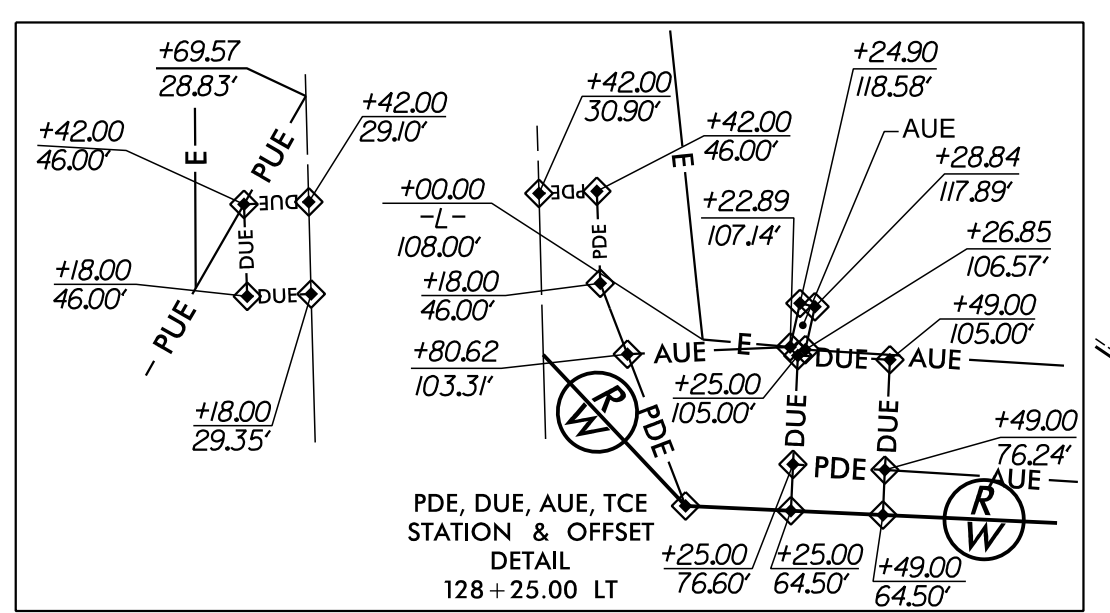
+69.57
28.83'

PUE

E

+42.00
29.10'

+42.00
46.00'

DUE

DUE

+18.00
46.00'

DUE

PUE

+18.00
29.35'

+42.00
30.90'

PDE

+42.00
46.00'

E

+24.90
118.58'

AUE

+28.84
117.89'

+00.00
-L-
108.00'

PDE

+22.89
107.14'

+26.85
106.57'

+18.00
46.00'

+49.00
105.00'

+80.62
103.31'

AUE

E

DUE

AUE

+25.00
105.00'

R
W

PDE

DUE

DUE

+49.00
76.24'

PDE

AUE

R
W

PDE, DUE, AUE, TCE
STATION & OFFSET
DETAIL
$128+25.00$ LT

+25.00
76.60'

+25.00
64.50'

+49.00
64.50'